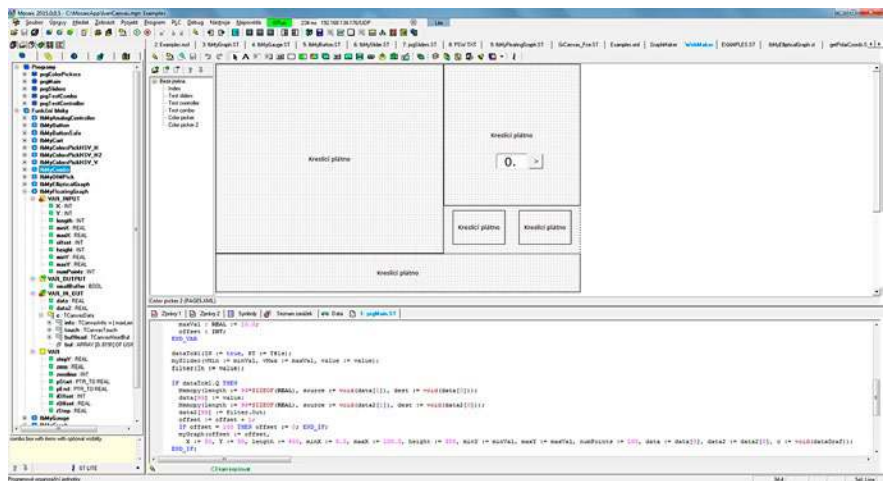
Mosaic 2015.0.3.5 - C:\Mosaic\Apl\UserCanvas.mpr Examples

Soubor Úpravy Hledat Zobrazit Projekt Program PLC Debug Nástroje Moznosti

Programy
prgColorPickers
prgMain
prgSliders
prgTextCombo
prgTextController
Funkční bloky
fbMyAnalogController
fbMyButton
fbMyButtonEx
fbMyCont
fbMyColourPickHSV_H
fbMyColourPickHSV_H2
fbMyColourPickHSV_V
fbMyCombo
fbMyDWPick
fbMyEllipticalGraph
fbMyFloatingGraph
VAR_INPUT
X: INT
Y: INT
length: INT
minX: REAL
maxX: REAL
offset: INT
height: INT
minY: REAL
maxY: REAL
numPoints: INT
VAR_OUTPUT
VAR_IN_OUT
data: REAL
data2: REAL
VAR
stepY: REAL
zoom: REAL
pStart: PTR_TO REAL
pEnd: PTR_TO REAL
iOffset: INT
rOffset: REAL
rStep: REAL
fbMyGauge

Base plane
Index
Text sliders
Text controller
Text combo
Color picker
Color picker 2

Kreslicí plátno
Kreslicí plátno
0.
>
Kreslicí plátno
Kreslicí plátno
Kreslicí plátno

Color picker 2 (PAGES.XML)

maxVal : REAL := 10.0;
offset : INT;
END_VAR

dataToWill(IN := true, PT := T#1s);
mySlider(vMin := minVal, vMax := maxVal, value := value);
filter(In := value);

IF dataToWill.Q THEN
Memory(length := 99*SIZEOF(REAL), source := void(data[1]), dest := void(data[0]));
data[99] := value;
Memory(length := 99*SIZEOF(REAL), source := void(data2[1]), dest := void(data2[0]));
data2[99] := filter.Out;
offset := offset + 1;
IF offset > 100 THEN offset := 0; END_IF;
myGraph(offset := offset,
X := 80, Y := 50, length := 400, minX := 0.0, maxX := 100.0, height := 200, minY := minVal, maxY := maxVal, numPoints := 100, data := data[0], data2 := data2[0], c := void(dataGraf));
END_IF;

Combo box with items with optional visibility
Chování